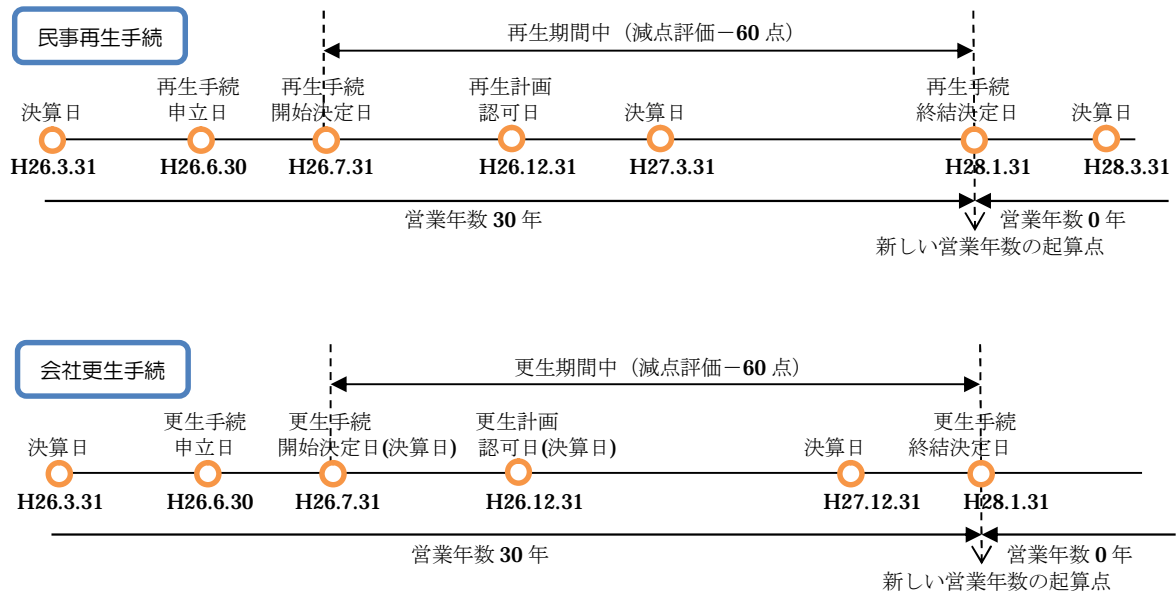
民事再生手続

再生期間中（減点評価－60 点）

決算日
H26.3.31

再生手続
申立日
H26.6.30

再生手続
開始決定日
H26.7.31

再生計画
認可日
H26.12.31

決算日
H27.3.31

再生手続
終結決定日
H28.1.31

決算日
H28.3.31

営業年数 30 年

営業年数 0 年

新しい営業年数の起算点

会社更生手続

更生期間中（減点評価－60 点）

決算日
H26.3.31

更生手続
申立日
H26.6.30

更生手続
開始決定日(決算日)
H26.7.31

更生計画
認可日(決算日)
H26.12.31

決算日
H27.12.31

更生手続
終結決定日
H28.1.31

営業年数 30 年

営業年数 0 年

新しい営業年数の起算点